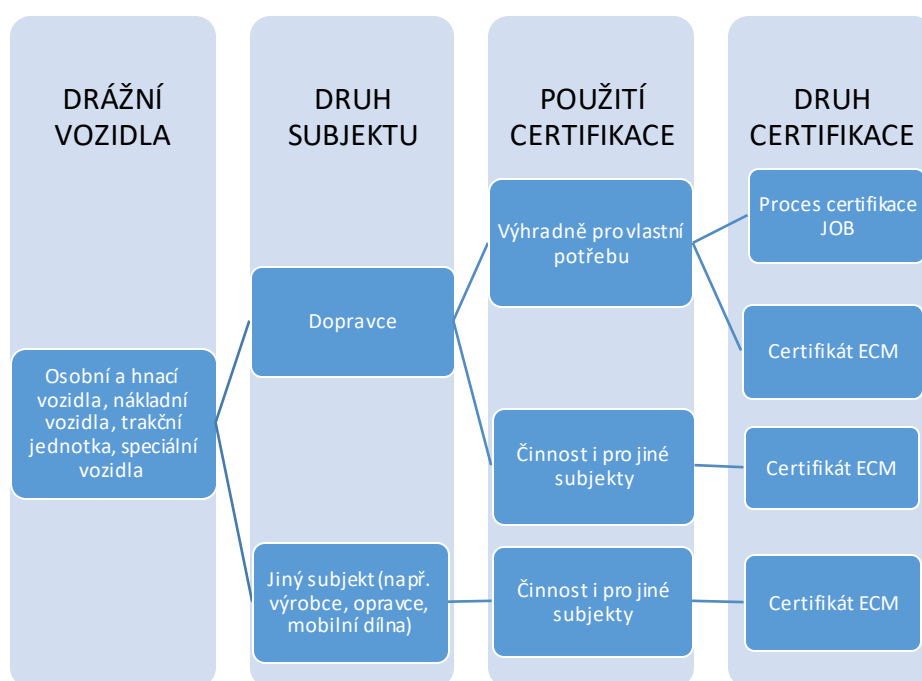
DRÁŽNÍ VOZIDLA

DRUH SUBJEKTU

POUŽITÍ CERTIFIKACE

DRUH CERTIFIKACE

Výhradně pro vlastní potřebu

Proces certifikace JOB

Dopravce

Certifikát ECM

Osobní a hnací vozidla, nákladní vozidla, trakční jednotka, speciální vozidla

Činnost i pro jiné subjekty

Certifikát ECM

Jiný subjekt (např. výrobce, opravce, mobilní dílna)

Činnost i pro jiné subjekty

Certifikát ECM